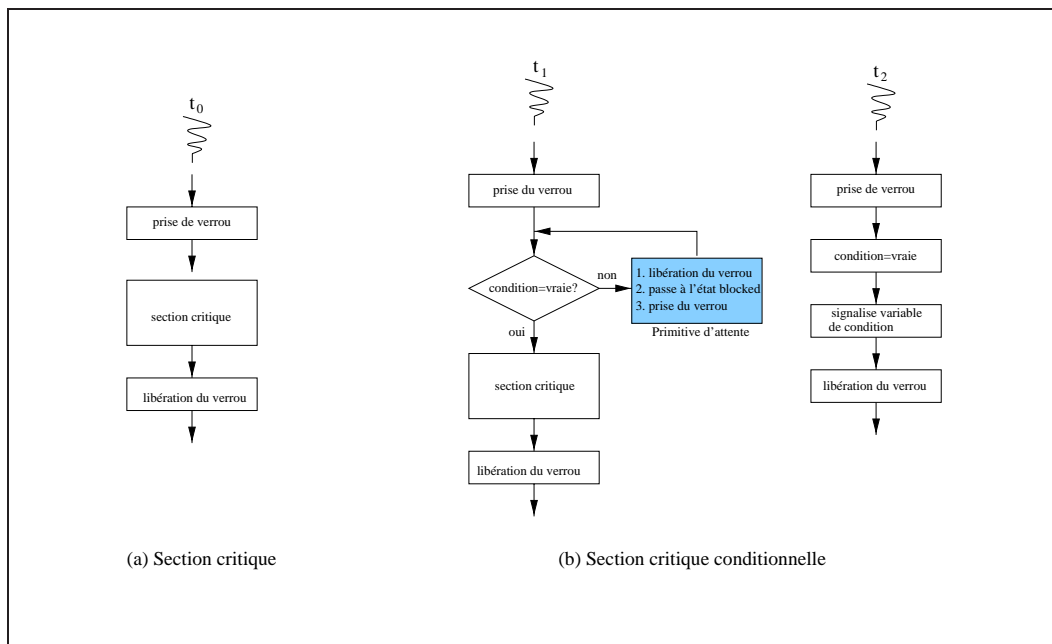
$t_0$

prise de verrou

section critique

libération du verrou

$t_1$

prise du verrou

condition=vraie?

non

1. libération du verrou
2. passe à l'état blocked
3. prise du verrou

Primitive d'attente

oui

section critique

libération du verrou

$t_2$

prise de verrou

condition=vraie

signalise variable de condition

libération du verrou

(a) Section critique

(b) Section critique conditionnelle